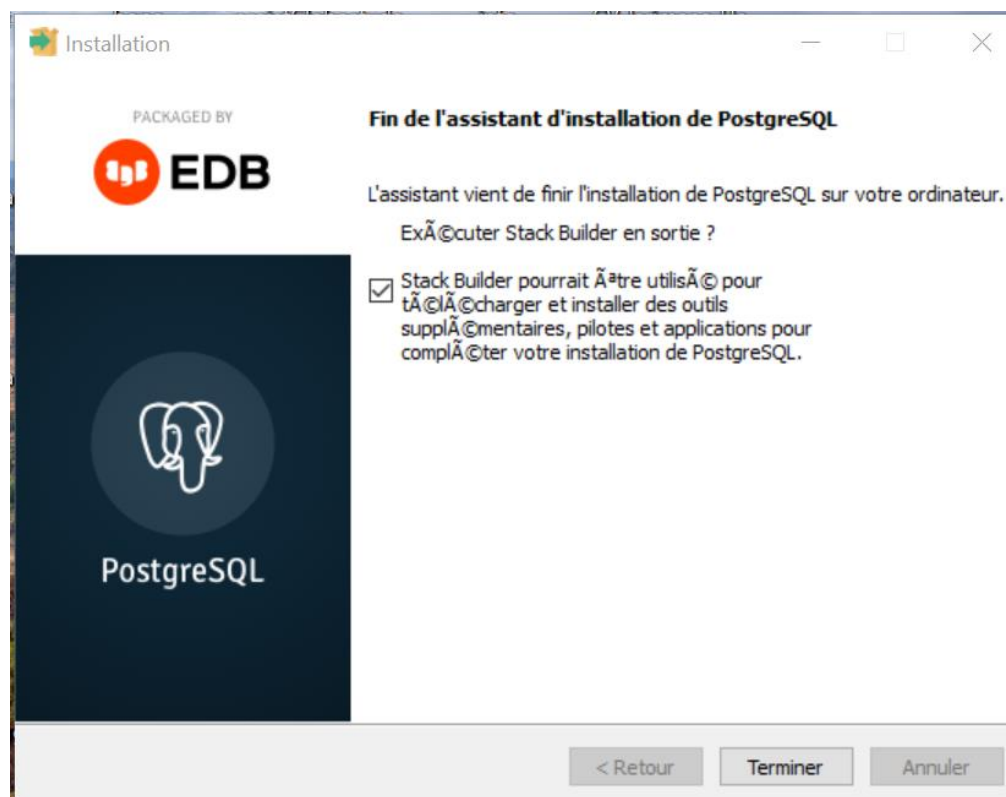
Installation

PACKAGED BY

EDB

PostgreSQL

Fin de l'assistant d'installation de PostgreSQL

L'assistant vient de finir l'installation de PostgreSQL sur votre ordinateur.

ExÃ©cuter Stack Builder en sortie ?

Stack Builder pourrait Ãªtre utilisÃ© pour tÃ©lÃ©charger et installer des outils supplÃ©mentaires, pilotes et applications pour complÃ©ter votre installation de PostgreSQL.

< Retour

Terminer

Annuler